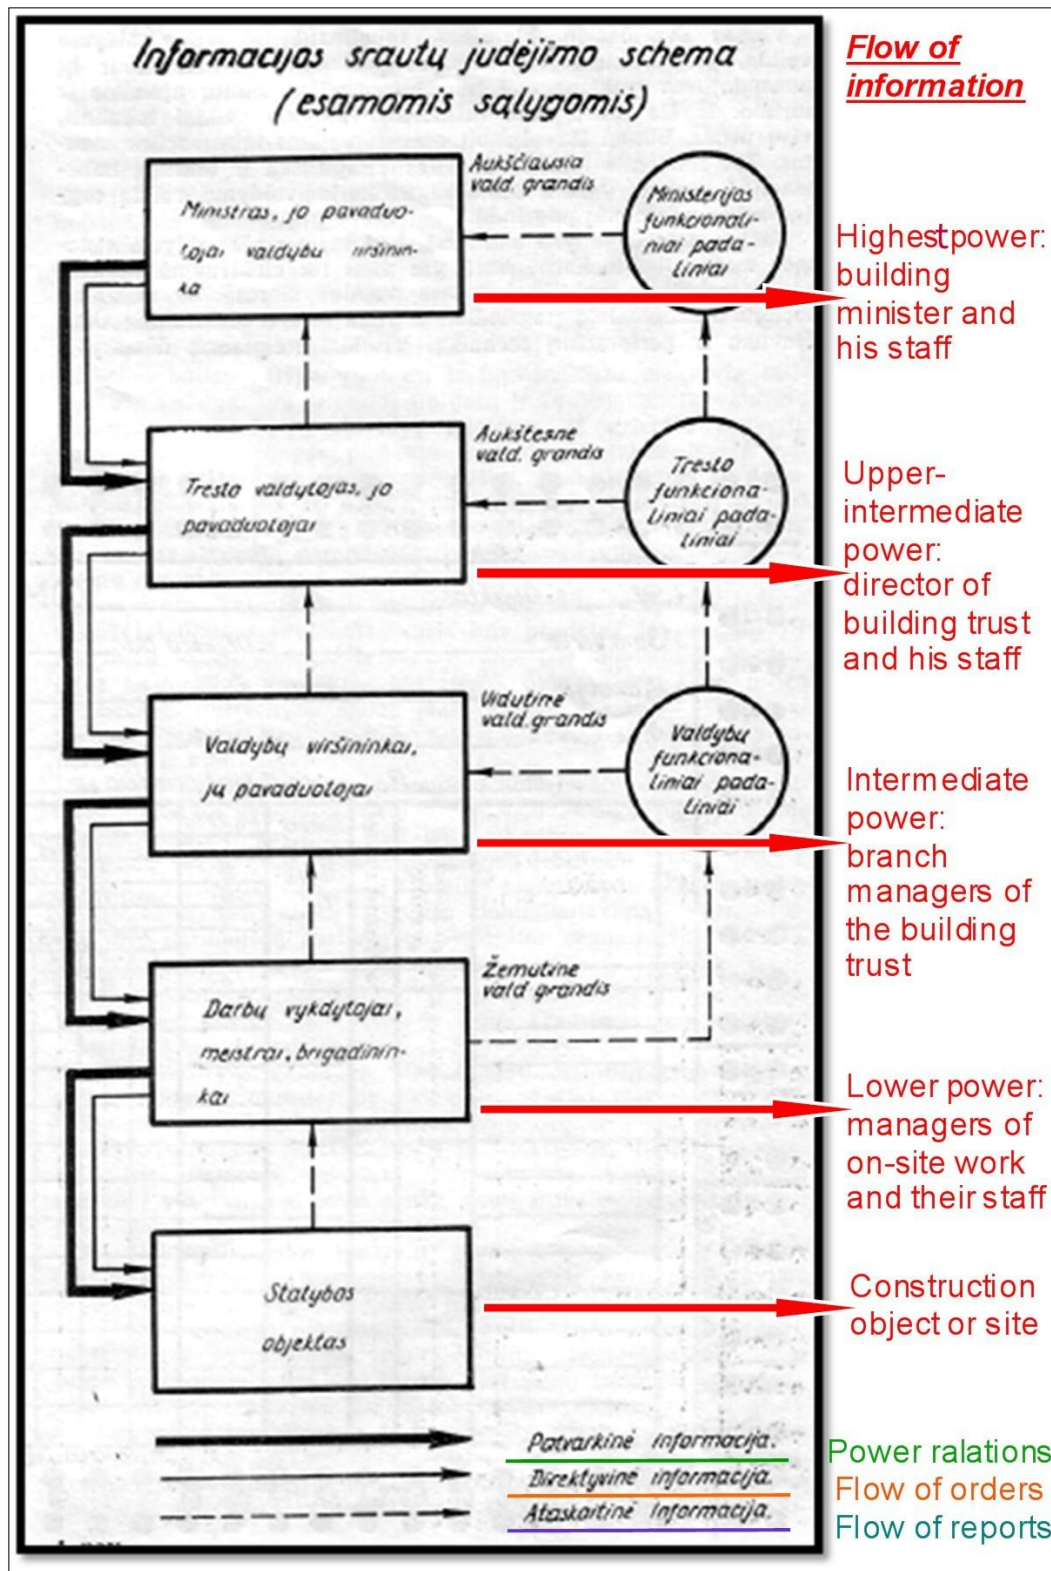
Informacijos srautų judėjimo schema (esamomis sąlygomis)

Flow of information

Ministras, jo pavaduotojai, valdybų viršininka

Aukščiausia vald. grandis

Ministerijos funkcionaliniai padaliniai

Highest power: building minister and his staff

Tresto valdytojas, jo pavaduotojai

Aukštesnė vald. grandis

Tresto funkcionaliniai padaliniai

Upper-intermediate power: director of building trust and his staff

Valdybų viršininkai, jų pavaduotojai

Vidutinė vald. grandis

Valdybų funkcionaliniai padaliniai

Intermediate power: branch managers of the building trust

Darbų vykdytojai, meistrai, brigadininkai

Žemutinė vald. grandis

Lower power: managers of on-site work and their staff

Statybos objektas

Construction object or site

Patvarkinė informacija.

Power ralations

Direktyvinė informacija.

Flow of orders

Ataskaitinė informacija.

Flow of reports